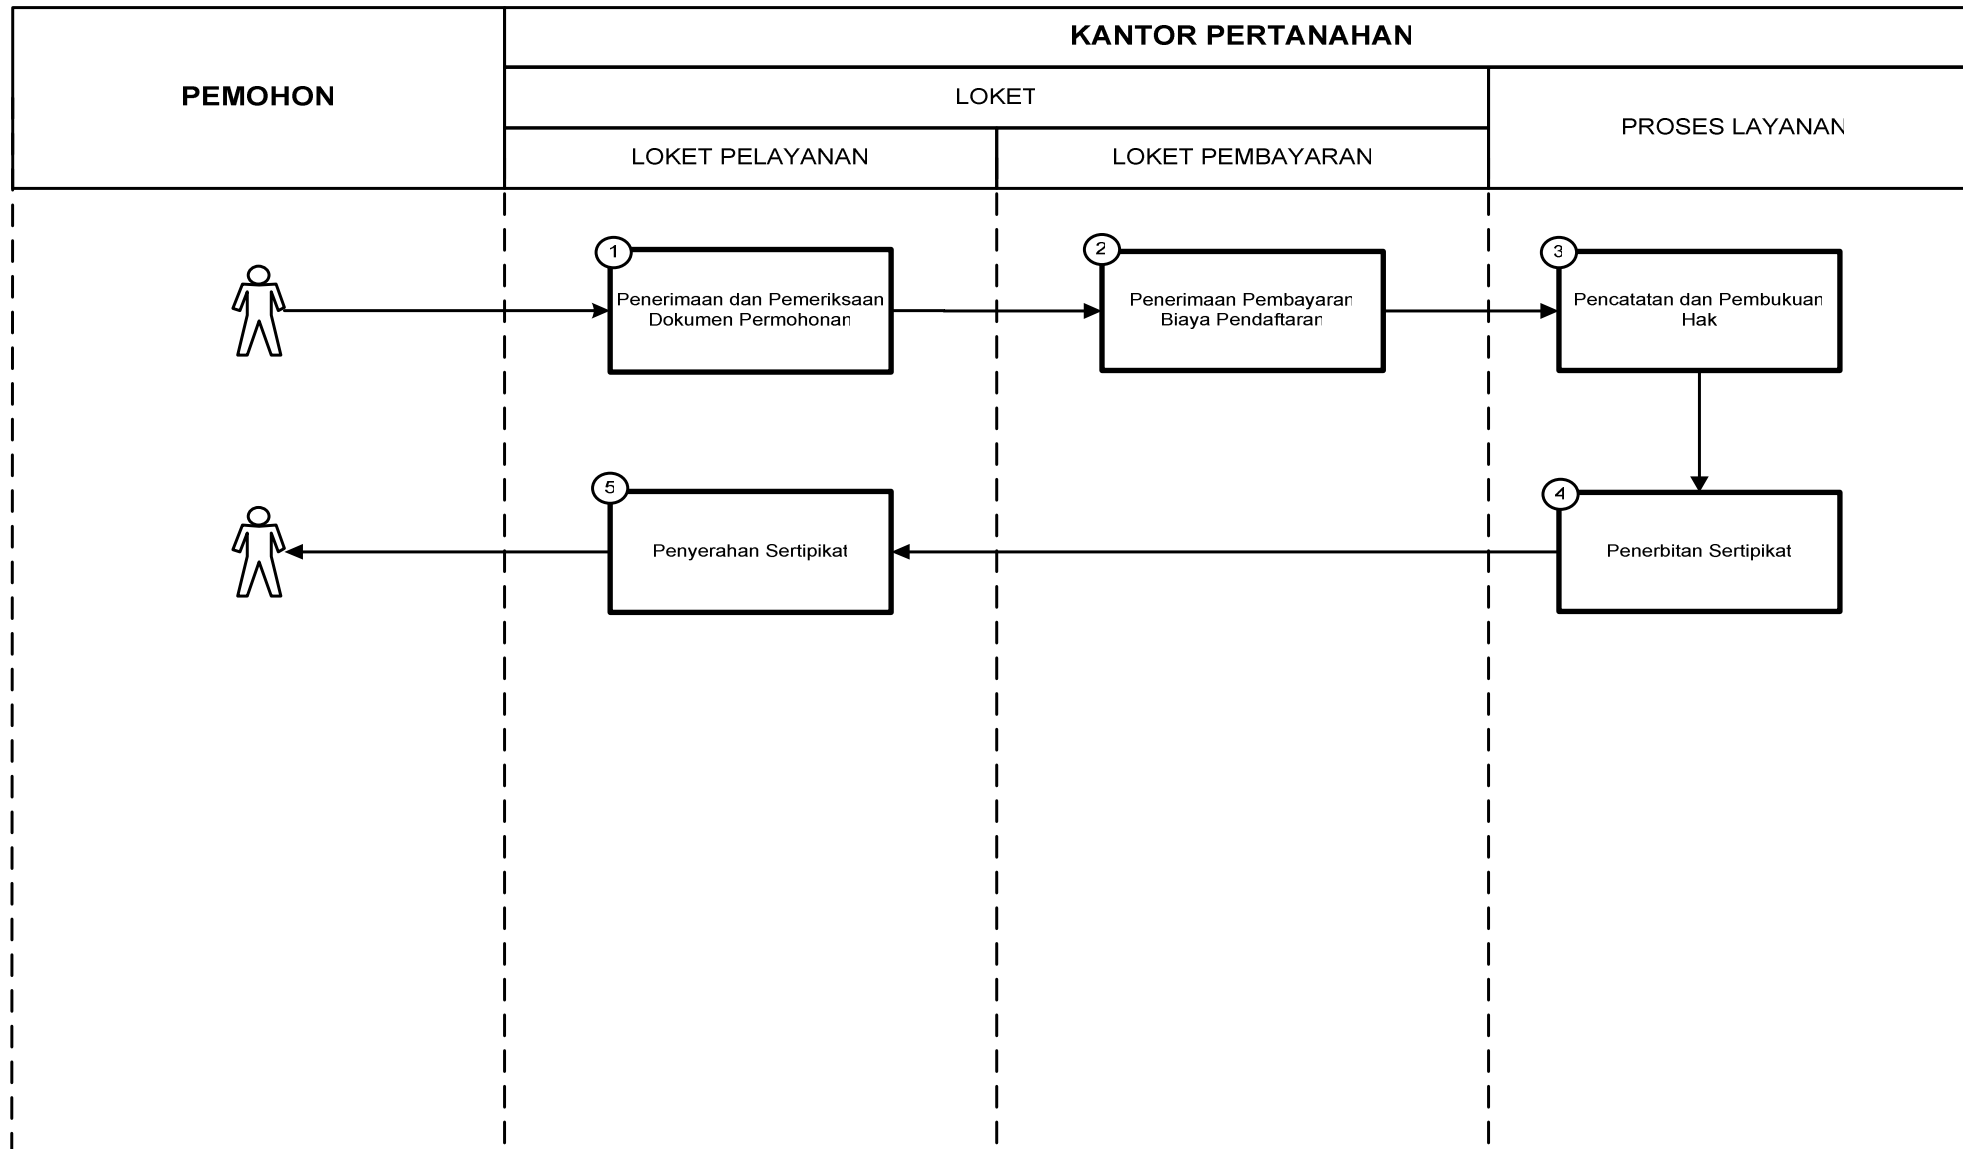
PEMOHON

KANTOR PERTANAHAN

LOKET

LOKET PELAYANAN

LOKET PEMBAYARAN

PROSES LAYANAN

1
Penerimaan dan Pemeriksaan Dokumen Permohonan

2
Penerimaan Pembayaran Biaya Pendaftaran

3
Pencatatan dan Pembukuan Hak

4
Penerbitan Sertipikat

5
Penyerahan Sertipikat